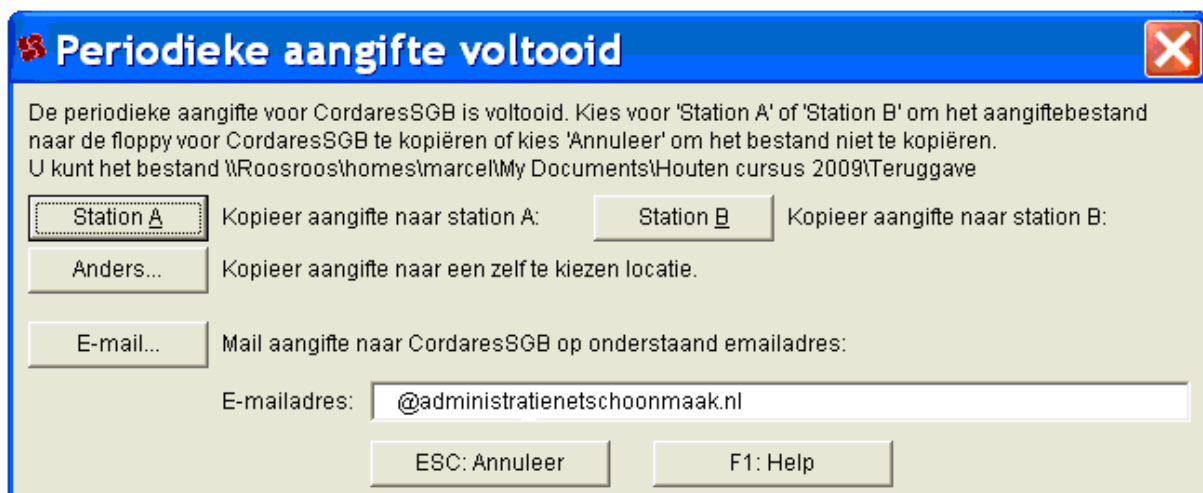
Periodieke aangifte voltooid

De periodieke aangifte voor CordaresSGB is voltooid. Kies voor 'Station A' of 'Station B' om het aangiftebestand naar de floppy voor CordaresSGB te kopiëren of kies 'Annuleer' om het bestand niet te kopiëren.
U kunt het bestand \\Roosroos\homes\marcel\My Documents\Houten cursus 2009\Teruggave

Station A
Kopieer aangifte naar station A:
Station B
Kopieer aangifte naar station B:

Anders...
Kopieer aangifte naar een zelf te kiezen locatie.

E-mail...
Mail aangifte naar CordaresSGB op onderstaand emailadres:

E-mailadres: @administratienetschoonmaak.nl

ESC: Annuleer
F1: Help